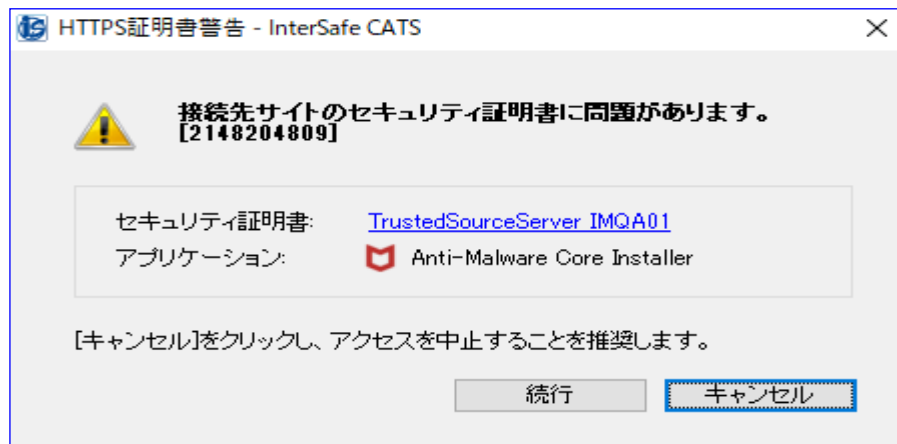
HTTPS証明書警告 - InterSafe CATS

接続先サイトのセキュリティ証明書に問題があります。
[2148204809]

セキュリティ証明書: TrustedSourceServer IMQA01
アプリケーション: Anti-Malware Core Installer

[キャンセル]をクリックし、アクセスを中止することを推奨します。

続行 キャンセル